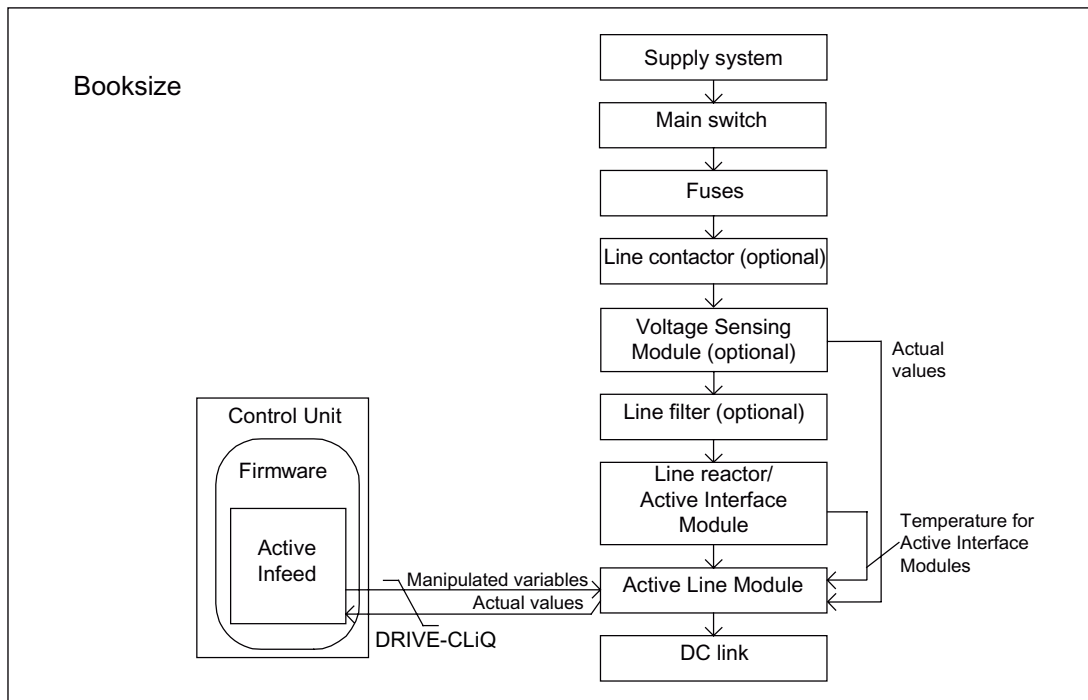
Booksize

Supply system

Main switch

Fuses

Line contactor (optional)

Voltage Sensing Module (optional)

Actual values

Control Unit

Firmware

Active Infeed

Line filter (optional)

Line reactor/ Active Interface Module

Temperature for Active Interface Modules

Manipulated variables

Actual values

Active Line Module

DRIVE-CLiQ

DC link